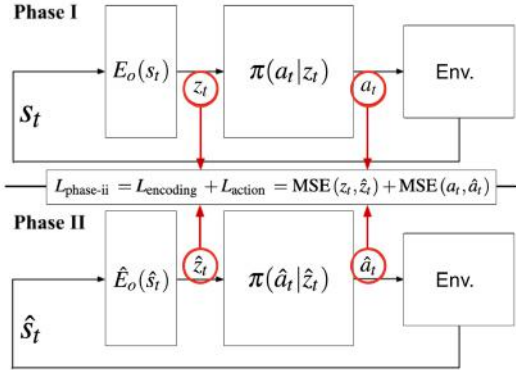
Phase I

$E_o(s_t)$

$z_t$

$\pi(a_t|z_t)$

$a_t$

Env.

$s_t$

$L_{\text{phase-ii}} = L_{\text{encoding}} + L_{\text{action}} = \text{MSE}(z_t, \hat{z}_t) + \text{MSE}(a_t, \hat{a}_t)$

Phase II

$\hat{E}_o(\hat{s}_t)$

$\hat{z}_t$

$\pi(\hat{a}_t|\hat{z}_t)$

$\hat{a}_t$

Env.

$\hat{s}_t$